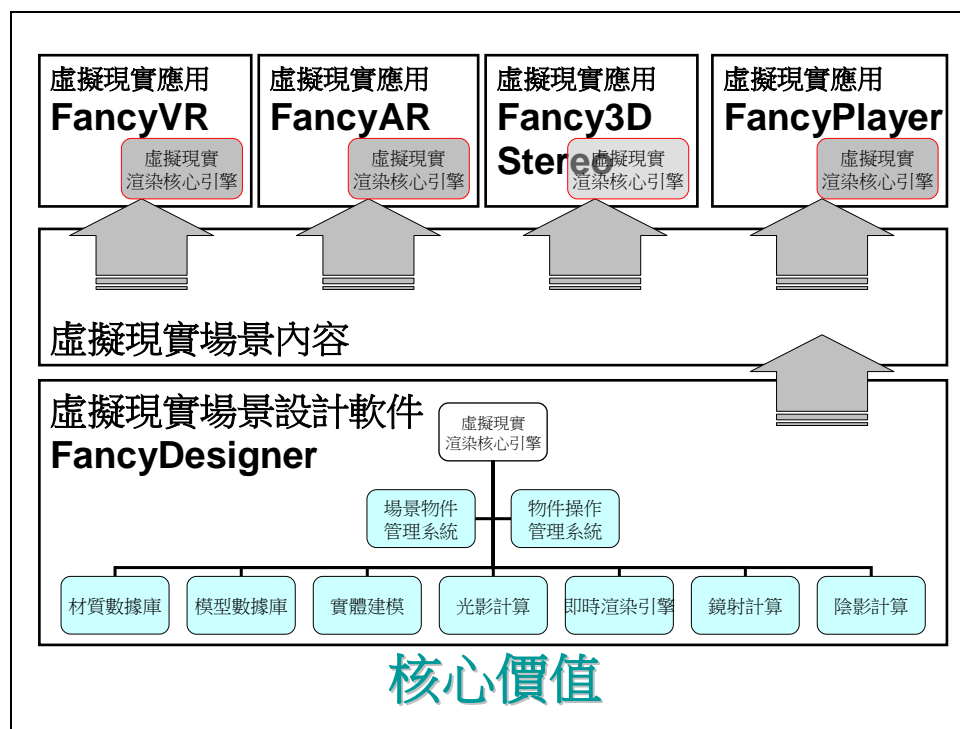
虛擬現實應用
FancyVR
虛擬現實
渲染核心引擎

虛擬現實應用
FancyAR
虛擬現實
渲染核心引擎

虛擬現實應用
Fancy3D Stereo
虛擬現實
渲染核心引擎

虛擬現實應用
FancyPlayer
虛擬現實
渲染核心引擎

虛擬現實場景內容

虛擬現實場景設計軟件
FancyDesigner

虛擬現實
渲染核心引擎

場景物件
管理系統

物件操作
管理系統

材質數據庫

模型數據庫

實體建模

光影計算

即時渲染引擎

鏡射計算

陰影計算

核心價值